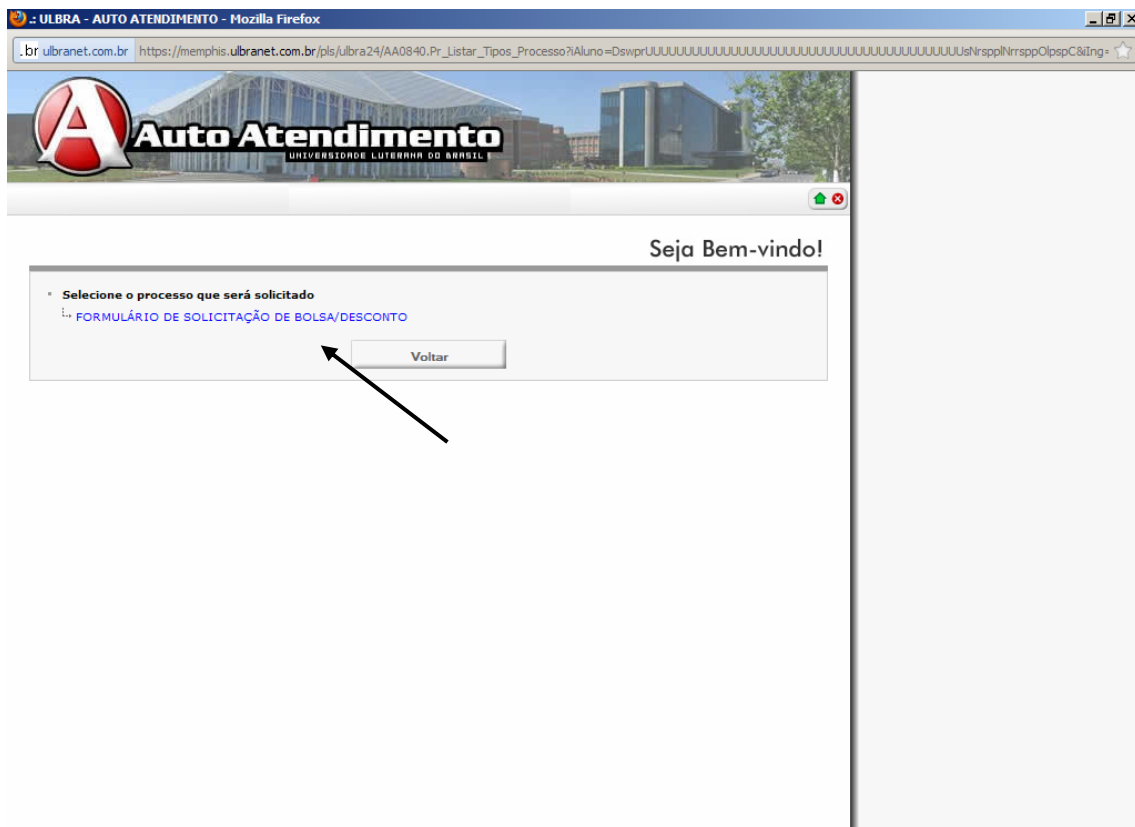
.: ULBRA - AUTO ATENDIMENTO - Mozilla Firefox

.br ulbranet.com.br https://memphis.ulbranet.com.br/pls/ulbra24/AA0840.Pr_Listar_Tipos_Processo?iAluno=DswprUUUUUUUUUUUUUUUUUUUUUUUUUUUUUUUUUUUUUUUUUUsNrspplNrrsppOlpspC&Ing=

Auto Atendimento
UNIVERSIDADE LUTERANA DO BRASIL

Seja Bem-vindo!

Selecione o processo que será solicitado

FORMULÁRIO DE SOLICITAÇÃO DE BOLSA/DESCONTO

Voltar